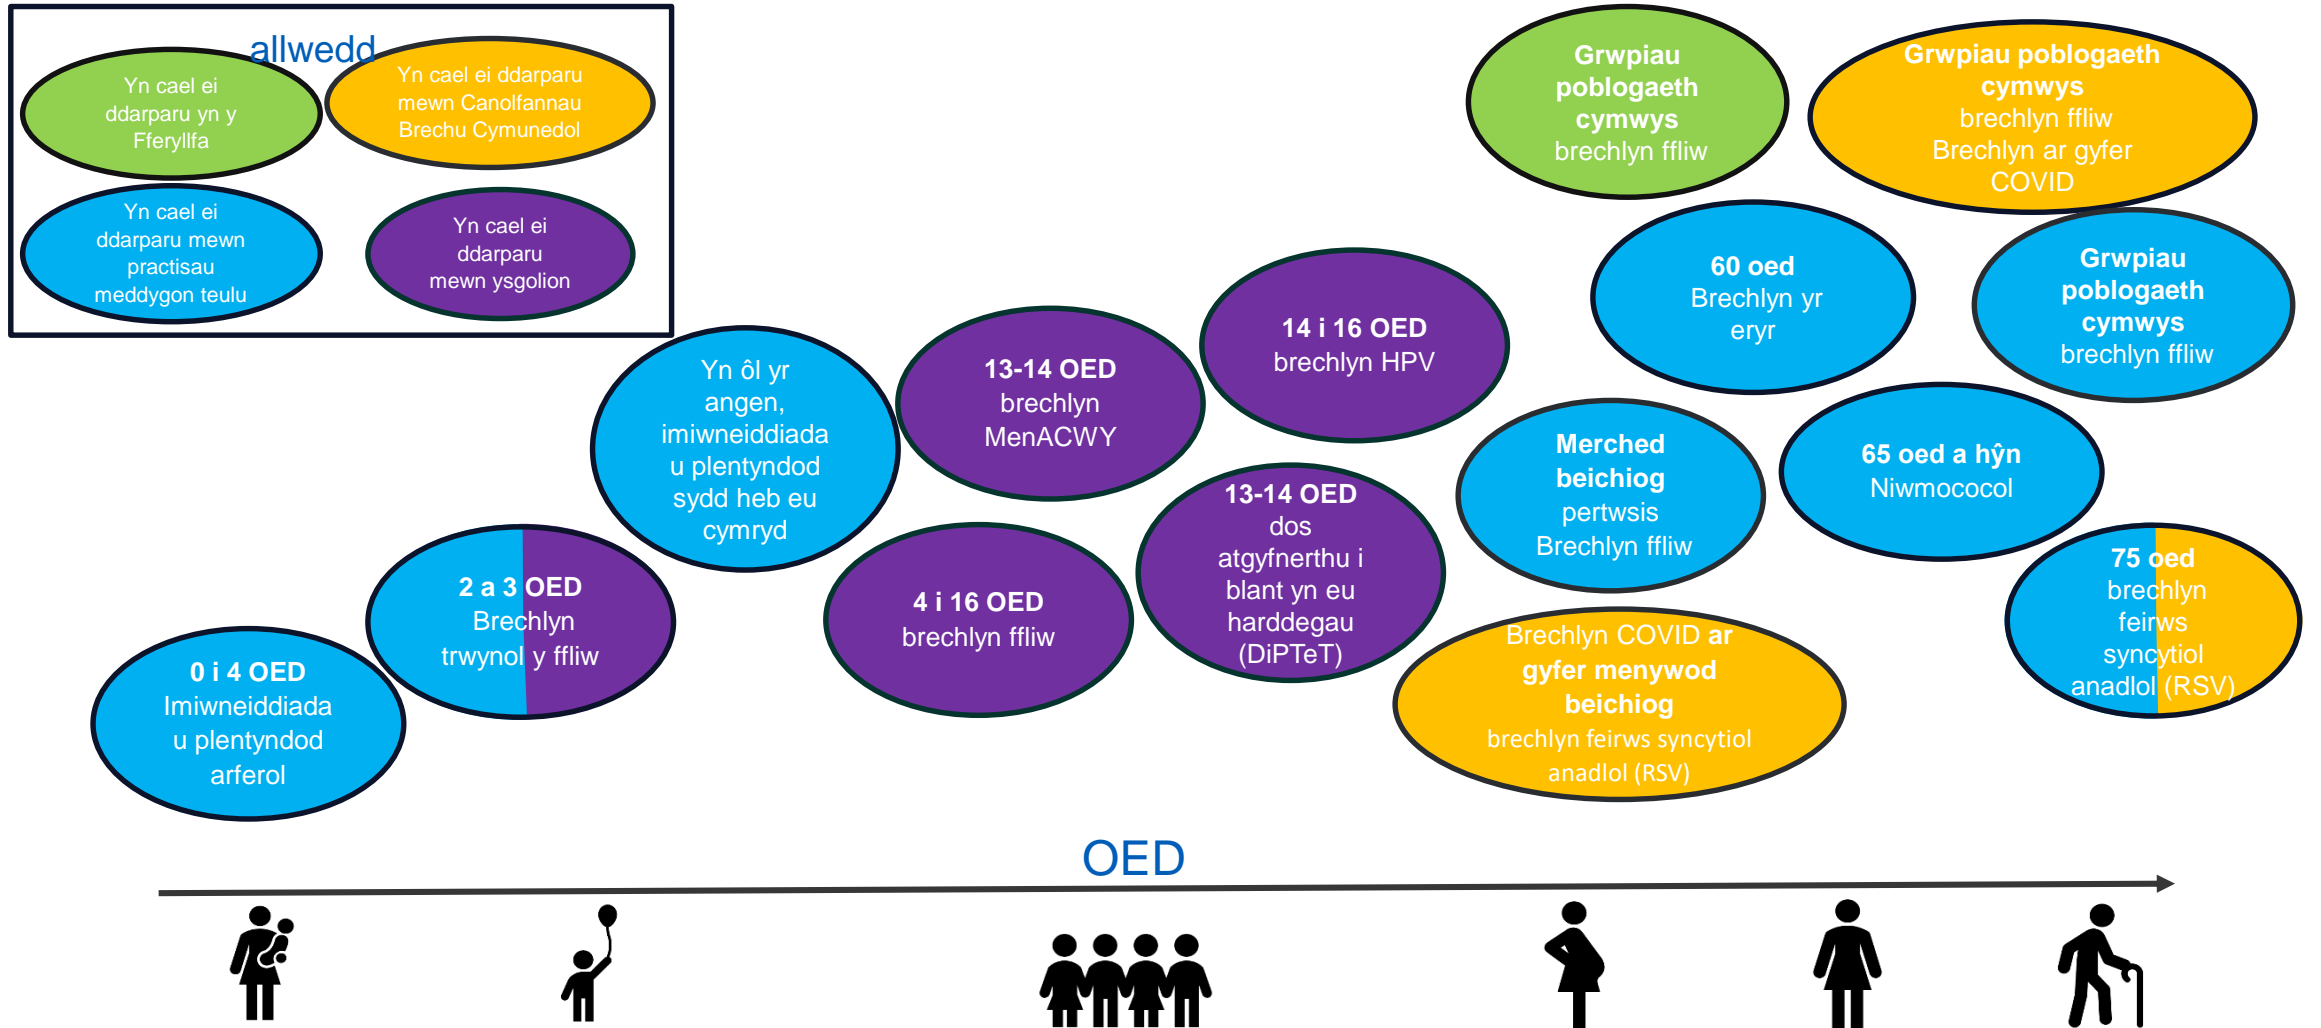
allwedd

Yn cael ei ddarparu yn y Fferyllfa

Yn cael ei ddarparu mewn Canolfannau Brechu Cymunedol

Yn cael ei ddarparu mewn practisau meddygon teulu

Yn cael ei ddarparu mewn ysgolion

0 i 4 OED
Imiwneiddiadau plentyndod arferol

2 a 3 OED
Brechlyn trwynol y ffliw

Yn ôl yr angen, imiwneiddiadau plentyndod sydd heb eu cymryd

4 i 16 OED
brechlyn ffliw

13-14 OED
brechlyn MenACWY

13-14 OED
dos atgyfnerthu i blant yn eu harddegau (DiPTeT)

14 i 16 OED
brechlyn HPV

Grwpiau poblogaeth cymwys
brechlyn ffliw

Merched beichiog
pertwsis
Brechlyn ffliw

Brechlyn COVID ar gyfer menywod beichiog
brechlyn feirws syncytiol anadlol (RSV)

60 oed
Brechlyn yr eryr

Grwpiau poblogaeth cymwys
brechlyn ffliw
Brechlyn ar gyfer COVID

Grwpiau poblogaeth cymwys
brechlyn ffliw

65 oed a hŷn
Niwmococol

75 oed
brechlyn feirws syncytiol anadlol (RSV)

OED